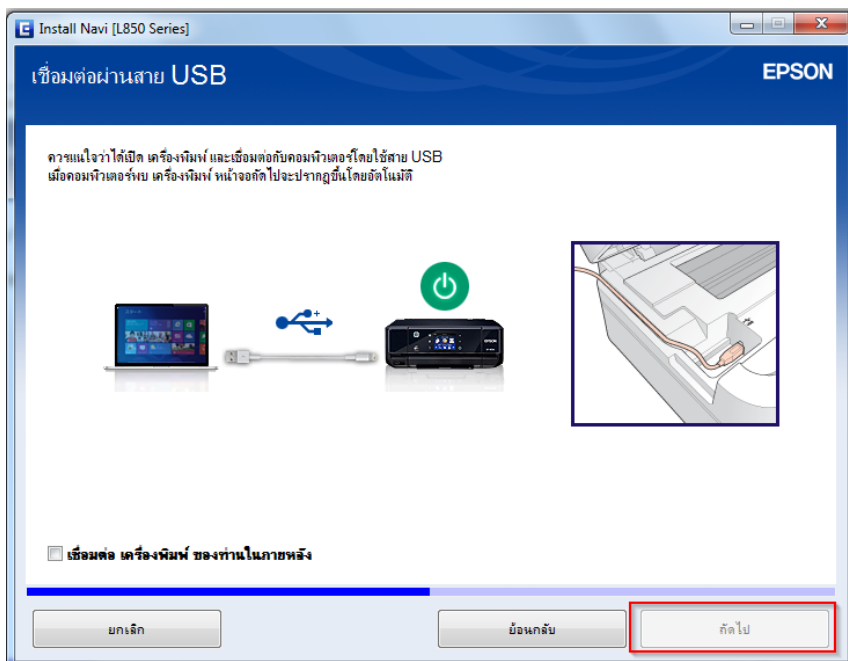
Install Navi [L850 Series]

เชื่อมต่อผ่านสาย USB

EPSON

ควรแน่ใจว่าได้เปิด เครื่องพิมพ์ และเชื่อมต่อกับคอมพิวเตอร์โดยใช้สาย USB
เมื่อคอมพิวเตอร์พบ เครื่องพิมพ์ หน้าจอถัดไปจะปรากฏขึ้นโดยอัตโนมัติ

เชื่อมต่อ เครื่องพิมพ์ ของท่านในภายหลัง

ยกเลิก

ย้อนกลับ

ถัดไป